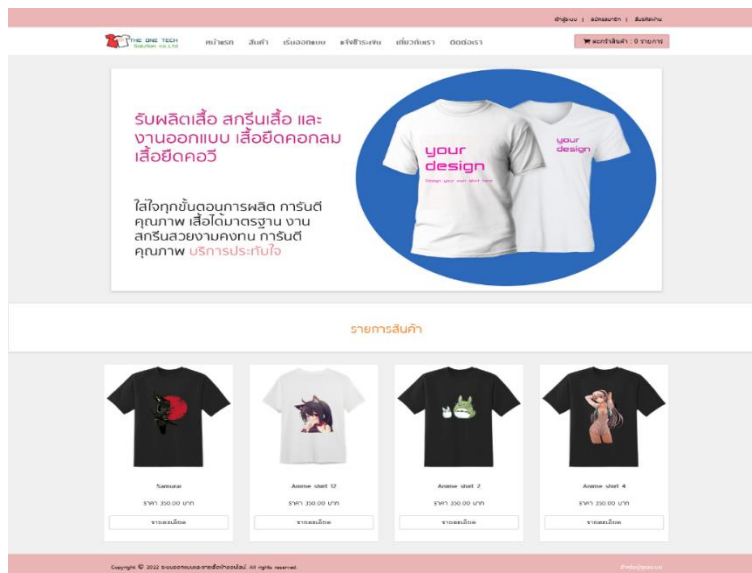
เข้าสู่ระบบ | สมัครสมาชิก | ลืมรหัสผ่าน

THE ONE TECH Solution co.,Ltd

หน้าแรก สินค้า เริ่มออกแบบ แจ้งชำระเงิน เกี่ยวกับเรา ติดต่อเรา

ตะกร้าสินค้า : 0 รายการ

รับผลิตเสื้อ สกรีนเสื้อ และงานออกแบบ เสื้อยืดคอกลม เสื้อยืดคอวี

ใส่ใจทุกขั้นตอนการผลิต การันตีคุณภาพ เสื้อได้มาตรฐาน งานสกรีนสวยงามคงทน การันตีคุณภาพ บริการประทับใจ

your design

your design

รายการสินค้า

Samurai
ราคา 350.00 บาท
รายละเอียด

Anime shirt 12
ราคา 350.00 บาท
รายละเอียด

Anime shirt 2
ราคา 350.00 บาท
รายละเอียด

Anime shirt 4
ราคา 350.00 บาท
รายละเอียด

Copyright © 2022 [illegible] All rights reserved.

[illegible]